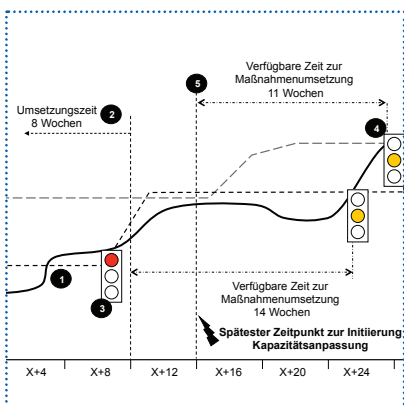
Verfügbare Zeit zur Maßnahmenumsetzung 11 Wochen

5

Umsetzungszeit 8 Wochen

2

4

1

3

Verfügbare Zeit zur Maßnahmenumsetzung 14 Wochen

Spätester Zeitpunkt zur Initiierung Kapazitätsanpassung

| X+4 | X+8 | X+12 | X+16 | X+20 | X+24 |